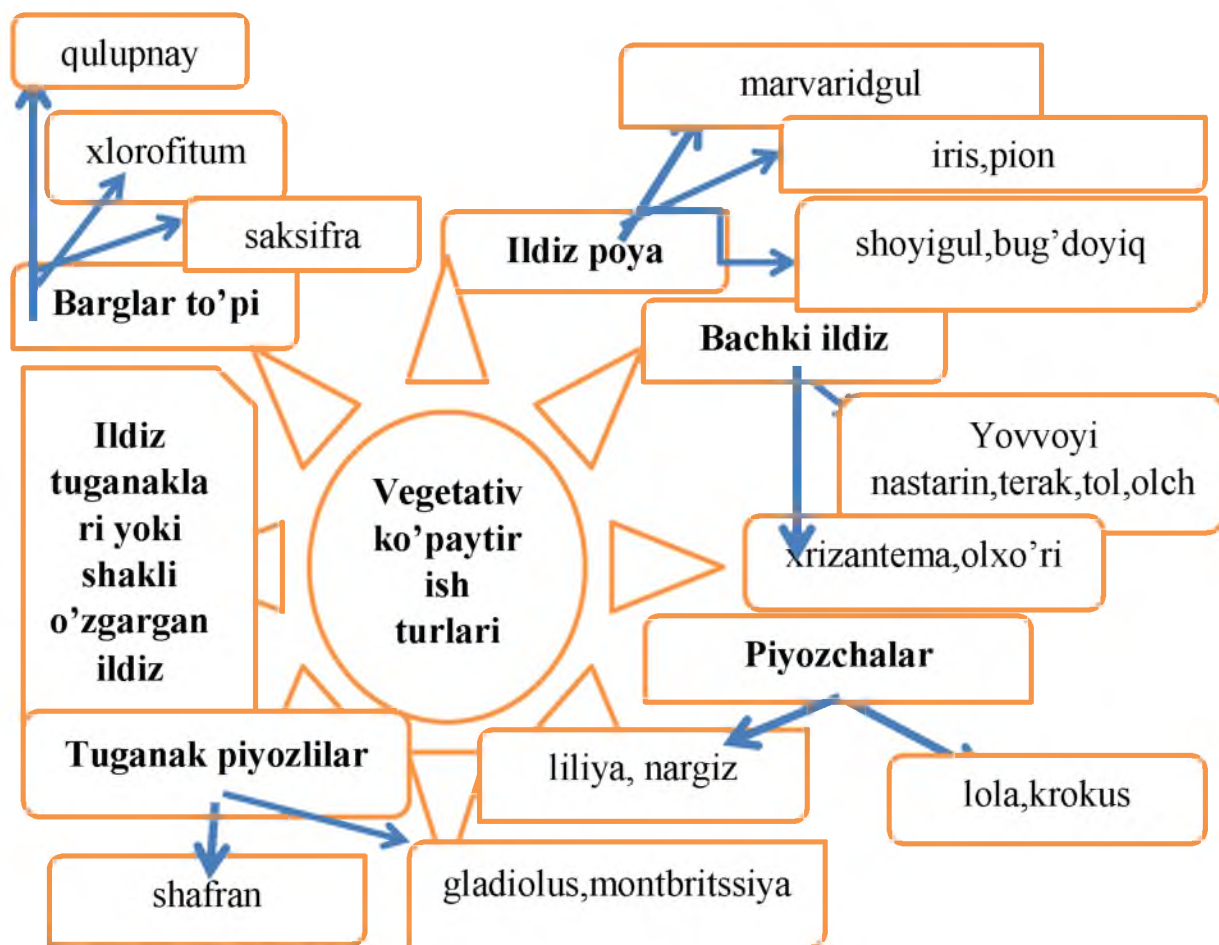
qulupnay

xlorofitum

saksifra

Barglar to’pi

marvaridgul

iris,pion

Ildiz poya

shoyigul,bug’doyiq

Bachki ildiz

Yovvoyi nastarin,terak,tol,olch

Ildiz tuganaklari yoki shakli o’zgargan ildiz

Vegetativ ko’paytirish turlari

xrizantema,olxo’ri

Piyozchalar

Tuganak piyozlilar

liliya, nargiz

lola,krokus

shafran

gladiolus,montbritssiya